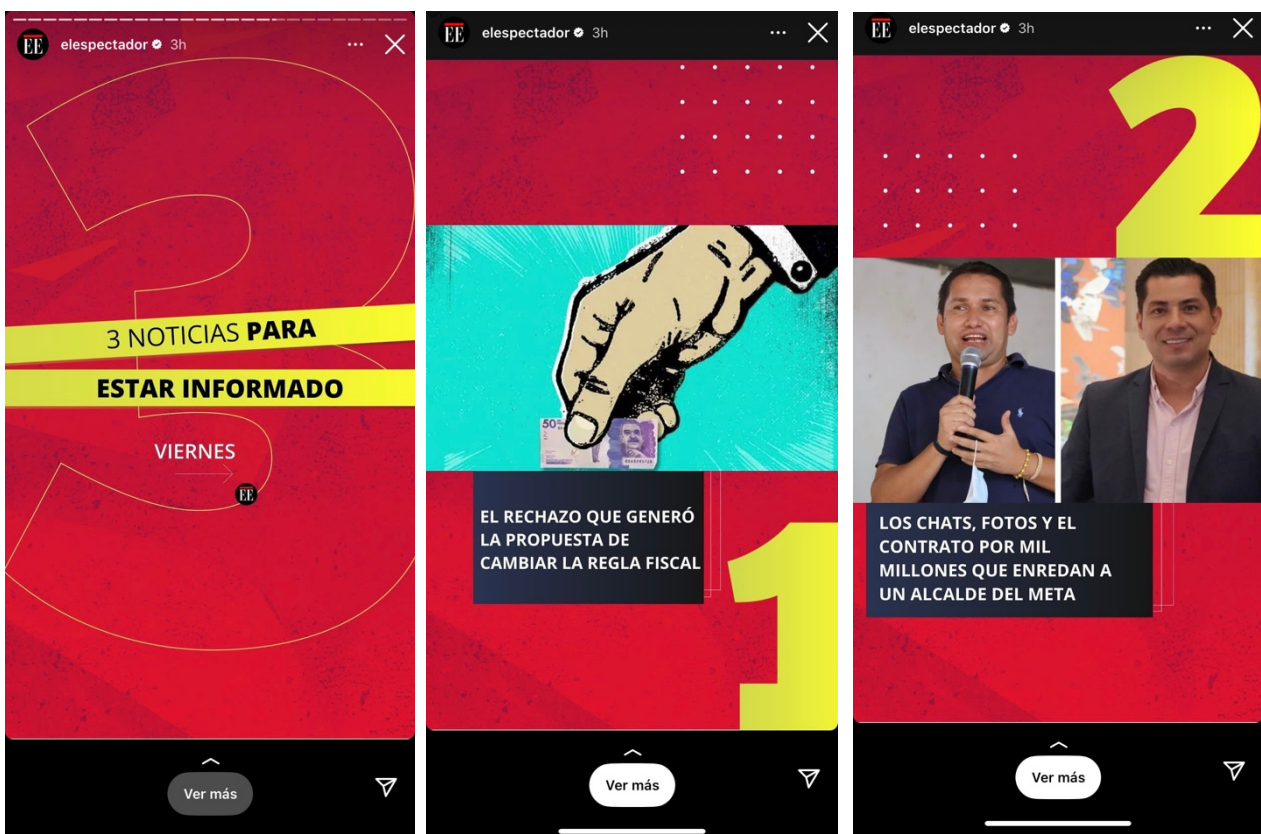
EE elespectador 3h

3

3 NOTICIAS PARA

ESTAR INFORMADO

VIERNES

EE

Ver más

EE elespectador 3h

50

EL RECHAZO QUE GENERÓ LA PROPUESTA DE CAMBIAR LA REGLA FISCAL

1

Ver más

EE elespectador 3h

2

LOS CHATS, FOTOS Y EL CONTRATO POR MIL MILLONES QUE ENREDAN A UN ALCALDE DEL META

Ver más